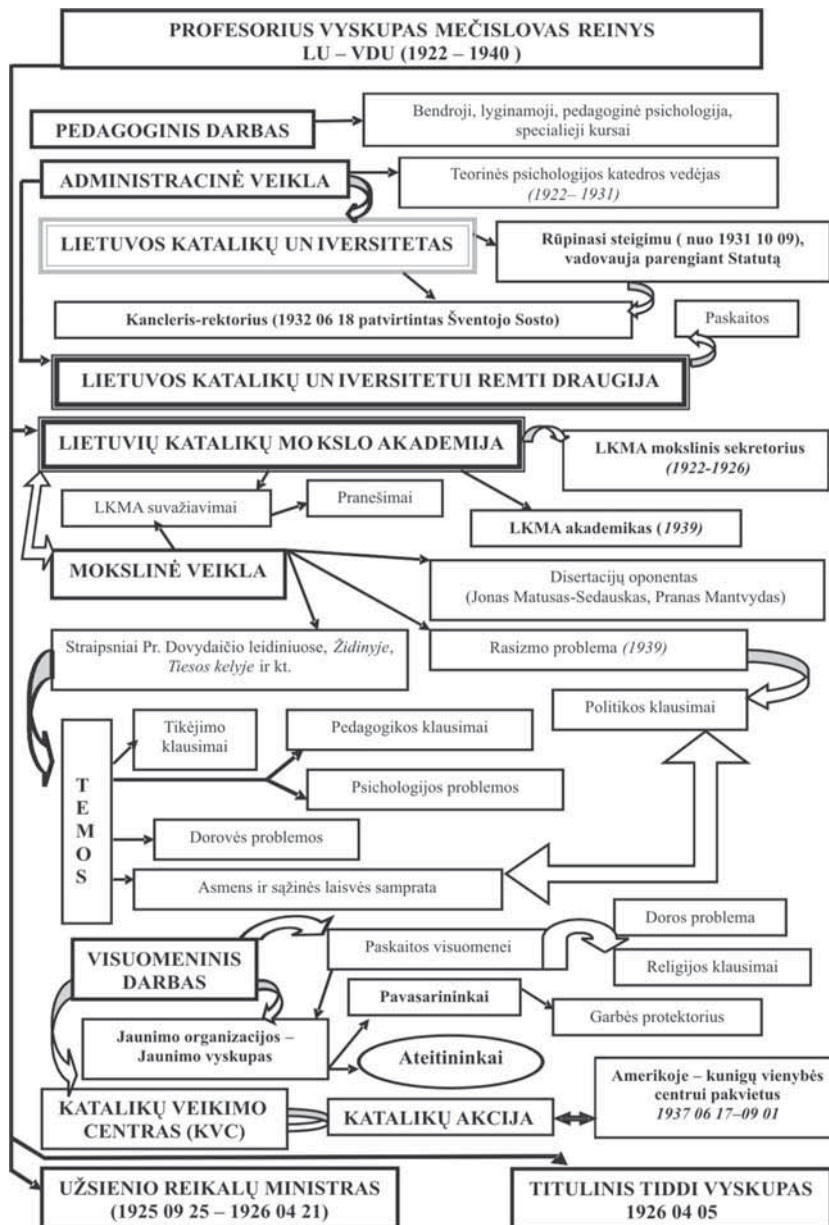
PROFESORIUS VYSKUPAS MEČISLOVAS REINYS
LU – VDU (1922 – 1940 )

PEDAGOGINIS DARBAS

Bendroji, lyginamoji, pedagoginė psichologija, specialieji kursai

ADMINISTRACINĖ VEIKLA

Teorinės psichologijos katedros vedėjas (1922– 1931)

LIETUVOS KATALIKŲ UN IVERSITETAS

Rūpinasi steigimu ( nuo 1931 10 09), vadovauja parengiant Statutą

Kancleris-rektorius (1932 06 18 patvirtintas Šventojo Sosto)

Paskaitos

LIETUVOS KATALIKŲ UN IVERSITETUI REMTI DRAUGIJA

LIETUVIŲ KATALIKŲ MO KSLO AKADEMIJA

LKMA mokslinis sekretorius (1922-1926)

LKMA suvažiavimai

Pranešimai

LKMA akademikas (1939)

MOKSLINĖ VEIKLA

Disertacijų oponentas (Jonas Matusas-Sedauskas, Pranas Mantvydas)

Straipsniai Pr. Dovydaičio leidiniuose, Židinyje, Tiesos kelyje ir kt.

Rasizmo problema (1939)

Politikos klausimai

T E M O S

Tikėjimo klausimai

Pedagogikos klausimai

Psichologijos problemos

Dorovės problemos

Asmens ir sąžinės laisvės samprata

Doros problema

VISUOMENINIS DARBAS

Paskaitos visuomenei

Religijos klausimai

Pavasarininkai

Garbės protektorius

Jaunimo organizacijos – Jaunimo vyskupas

Ateitininkai

Amerikoje – kunigų vienybės centrui pakvietus 1937 06 17–09 01

KATALIKŲ VEIKIMO CENTRAS (KVC)

KATALIKŲ AKCIJA

UŽSIENIO REIKALŲ MINISTRAS (1925 09 25 – 1926 04 21)

TITULINIS TIDDI VYSKUPAS 1926 04 05